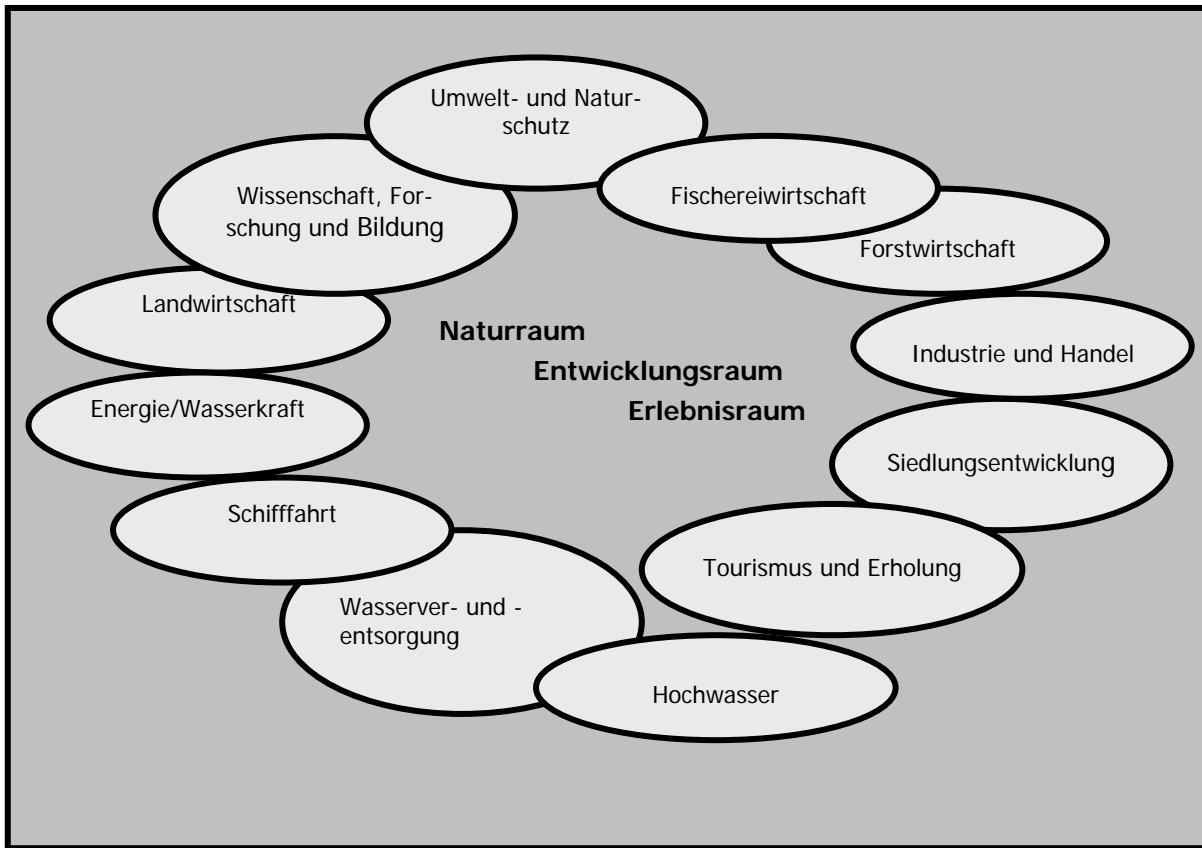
Umwelt- und Naturschutz

Fischereiwirtschaft

Forstwirtschaft

Industrie und Handel

Siedlungsentwicklung

Tourismus und Erholung

Hochwasser

Wasserver- und -entsorgung

Schifffahrt

Energie/Wasserkraft

Landwirtschaft

Wissenschaft, Forschung und Bildung

Naturraum
Entwicklungsraum
Erlebnisraum